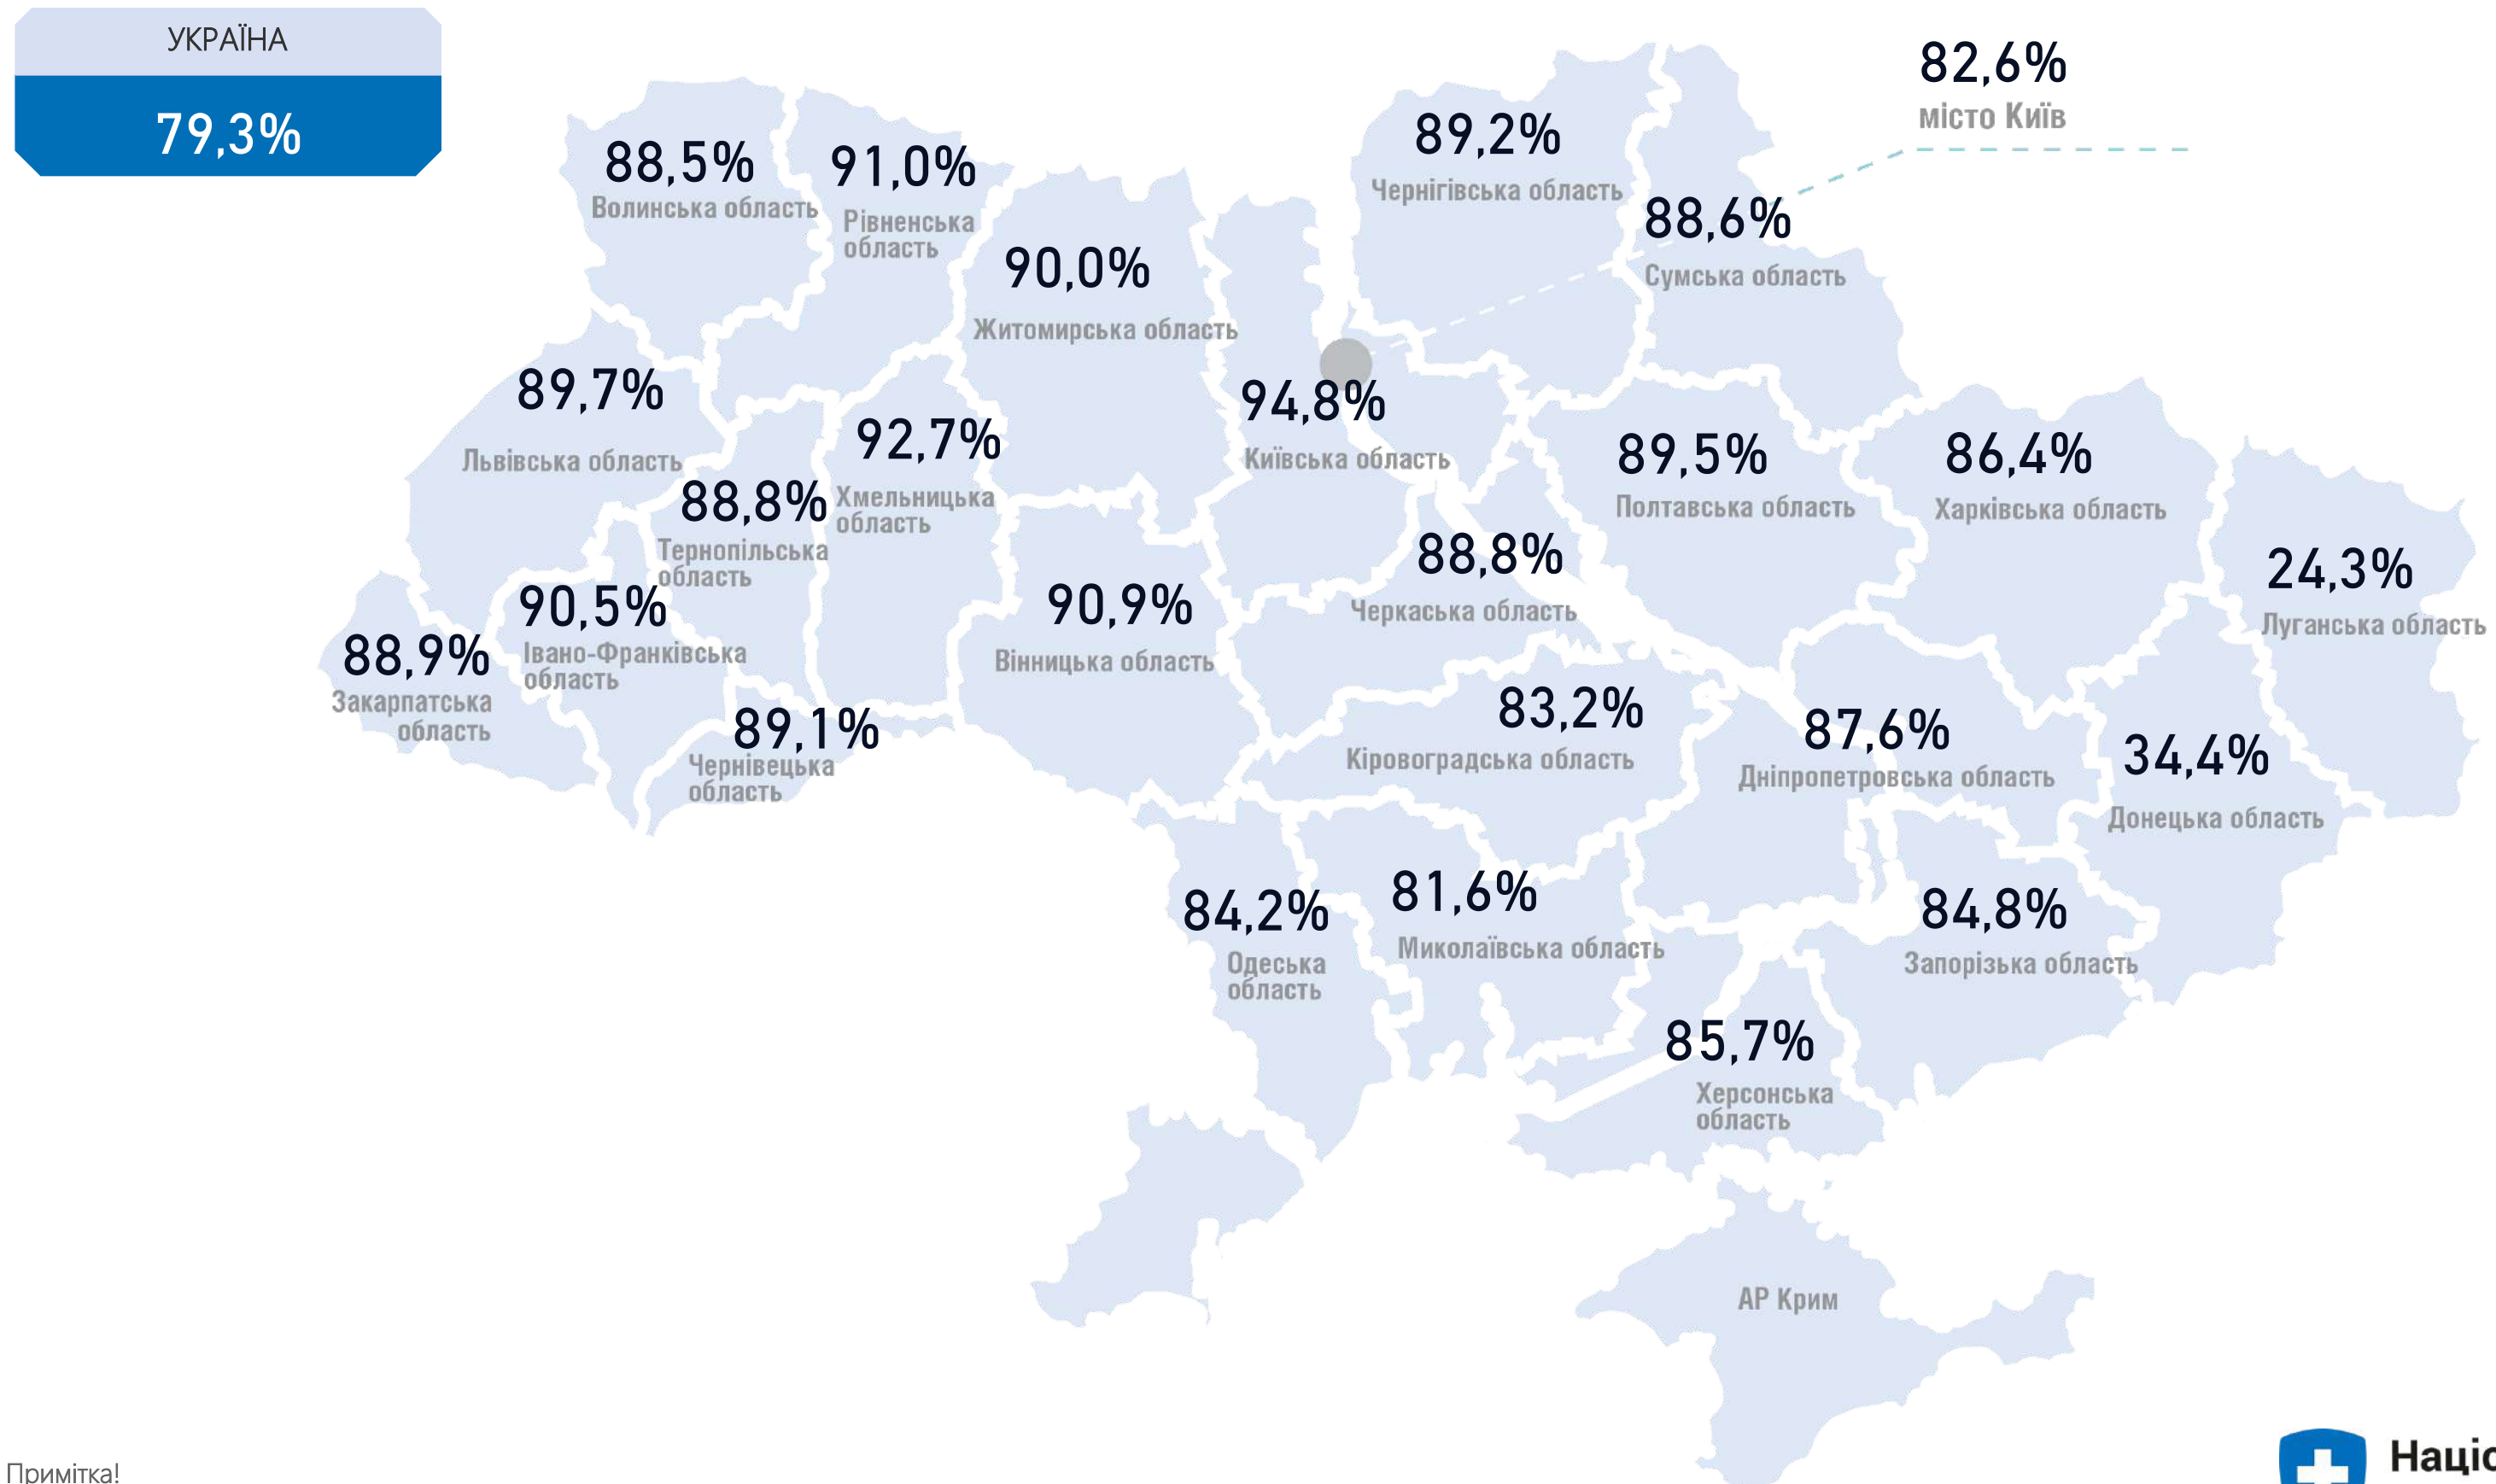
УКРАЇНА
79,3%

88,5%
Волинська область

91,0%
Рівненська область

90,0%
Житомирська область

89,2%
Чернігівська область

82,6%
місто Київ

88,6%
Сумська область

89,7%
Львівська область

92,7%
Хмельницька область

94,8%
Київська область

89,5%
Полтавська область

86,4%
Харківська область

88,8%
Тернопільська область

88,8%
Черкаська область

24,3%
Луганська область

90,5%
Івано-Франківська область

90,9%
Вінницька область

88,9%
Закарпатська область

89,1%
Чернівецька область

83,2%
Кіровоградська область

87,6%
Дніпропетровська область

34,4%
Донецька область

84,2%
Одеська область

81,6%
Миколаївська область

84,8%
Запорізька область

85,7%
Херсонська область

АР Крим

Примітка!

Наці